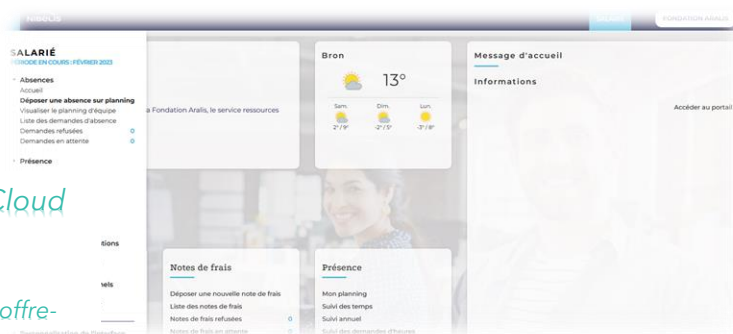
SALARIÉ
PÉRIODE EN COURS : FÉVRIER 2023

Absences
Accueil
Déposer une absence sur planning
Visualiser le planning d'équipe
Liste des demandes d'absence
Demandes refusées 0
Demandes en attente 0

Présence

Cloud

tions

nels

offre-

FONDATION ARALIS

a Fondation Aralis, le service ressources

Bron
13°
Sam. 2° / 9°
Dim. -2° / 5°
Lun. -3° / 8°

Message d'accueil
Informations
Accéder au portail

Notes de frais
Déposer une nouvelle note de frais
Liste des notes de frais
Notes de frais refusées 0
Notes de frais en attente 0

Présence
Mon planning
Suivi des temps
Suivi annuel
Suivi des demandes d'heures